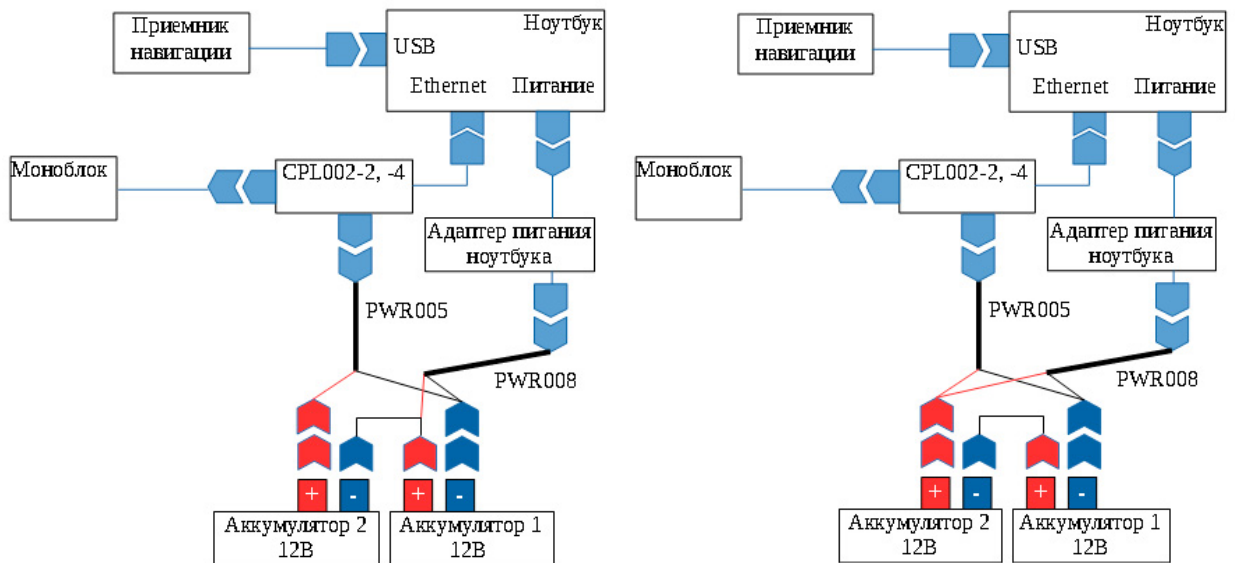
Приемник навигации

Ноутбук

USB

Ethernet

Питание

Моноблок

CPL002-2, -4

Адаптер питания ноутбука

PWR005

PWR008

+ - + -

Аккумулятор 2 12В

Аккумулятор 1 12В

Приемник навигации

Ноутбук

USB

Ethernet

Питание

Моноблок

CPL002-2, -4

Адаптер питания ноутбука

PWR005

PWR008

+ - + -

Аккумулятор 2 12В

Аккумулятор 1 12В